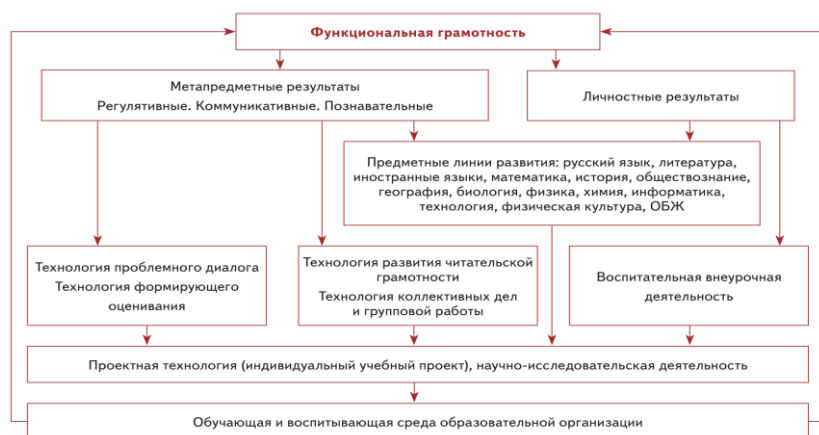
Функциональная грамотность

Метапредметные результаты
Регулятивные. Коммуникативные. Познавательные

Личностные результаты

Предметные линии развития: русский язык, литература, иностранные языки, математика, история, обществознание, география, биология, физика, химия, информатика, технология, физическая культура, ОБЖ

Технология проблемного диалога
Технология формирующего оценивания

Технология развития читательской грамотности
Технология коллективных дел и групповой работы

Воспитательная внеурочная деятельность

Проектная технология (индивидуальный учебный проект), научно-исследовательская деятельность

Обучающая и воспитывающая среда образовательной организации